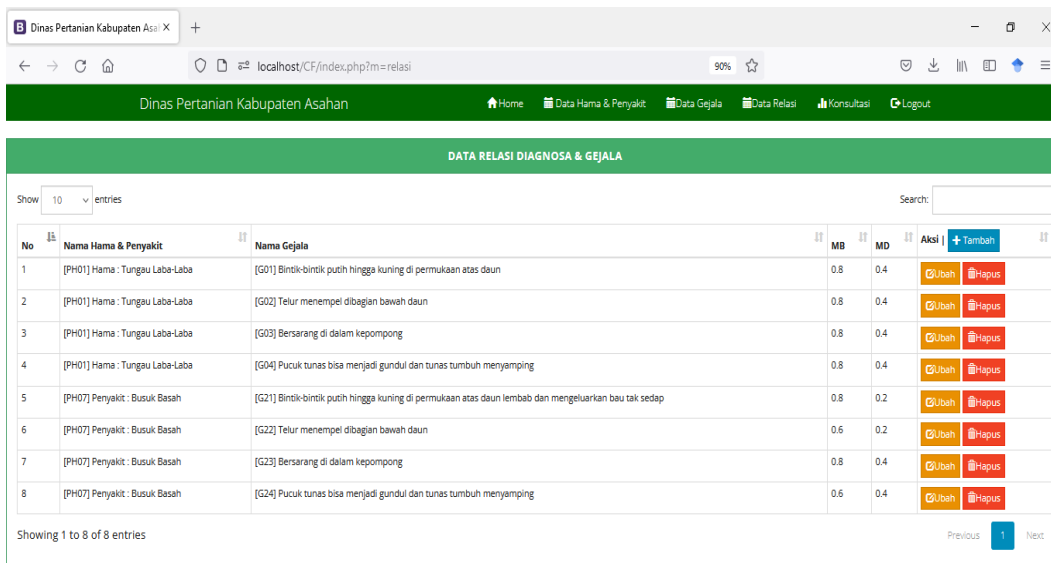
Dinas Pertanian Kabupaten Asa

localhost/CF/index.php?m=relasi

90%

Dinas Pertanian Kabupaten Asahan

Home Data Hama & Penyakit Data Gejala Data Relasi Konsultasi Logout

DATA RELASI DIAGNOSA & GEJALA

Show 10 entries

Search:

| No | Nama Hama & Penyakit | Nama Gejala | MB | MD | Aksi \| + Tambah |
|---|---|---|---|---|---|
| 1 | [PH01] Hama : Tungau Laba-Laba | [G01] Bintik-bintik putih hingga kuning di permukaan atas daun | 0.8 | 0.4 | Ubah Hapus |
| 2 | [PH01] Hama : Tungau Laba-Laba | [G02] Telur menempel dibagian bawah daun | 0.8 | 0.4 | Ubah Hapus |
| 3 | [PH01] Hama : Tungau Laba-Laba | [G03] Bersarang di dalam kepompong | 0.8 | 0.4 | Ubah Hapus |
| 4 | [PH01] Hama : Tungau Laba-Laba | [G04] Pucuk tunas bisa menjadi gundul dan tunas tumbuh menyamping | 0.8 | 0.4 | Ubah Hapus |
| 5 | [PH07] Penyakit : Busuk Basah | [G21] Bintik-bintik putih hingga kuning di permukaan atas daun lembab dan mengeluarkan bau tak sedap | 0.8 | 0.2 | Ubah Hapus |
| 6 | [PH07] Penyakit : Busuk Basah | [G22] Telur menempel dibagian bawah daun | 0.6 | 0.2 | Ubah Hapus |
| 7 | [PH07] Penyakit : Busuk Basah | [G23] Bersarang di dalam kepompong | 0.8 | 0.4 | Ubah Hapus |
| 8 | [PH07] Penyakit : Busuk Basah | [G24] Pucuk tunas bisa menjadi gundul dan tunas tumbuh menyamping | 0.6 | 0.4 | Ubah Hapus |

Showing 1 to 8 of 8 entries

Previous 1 Next